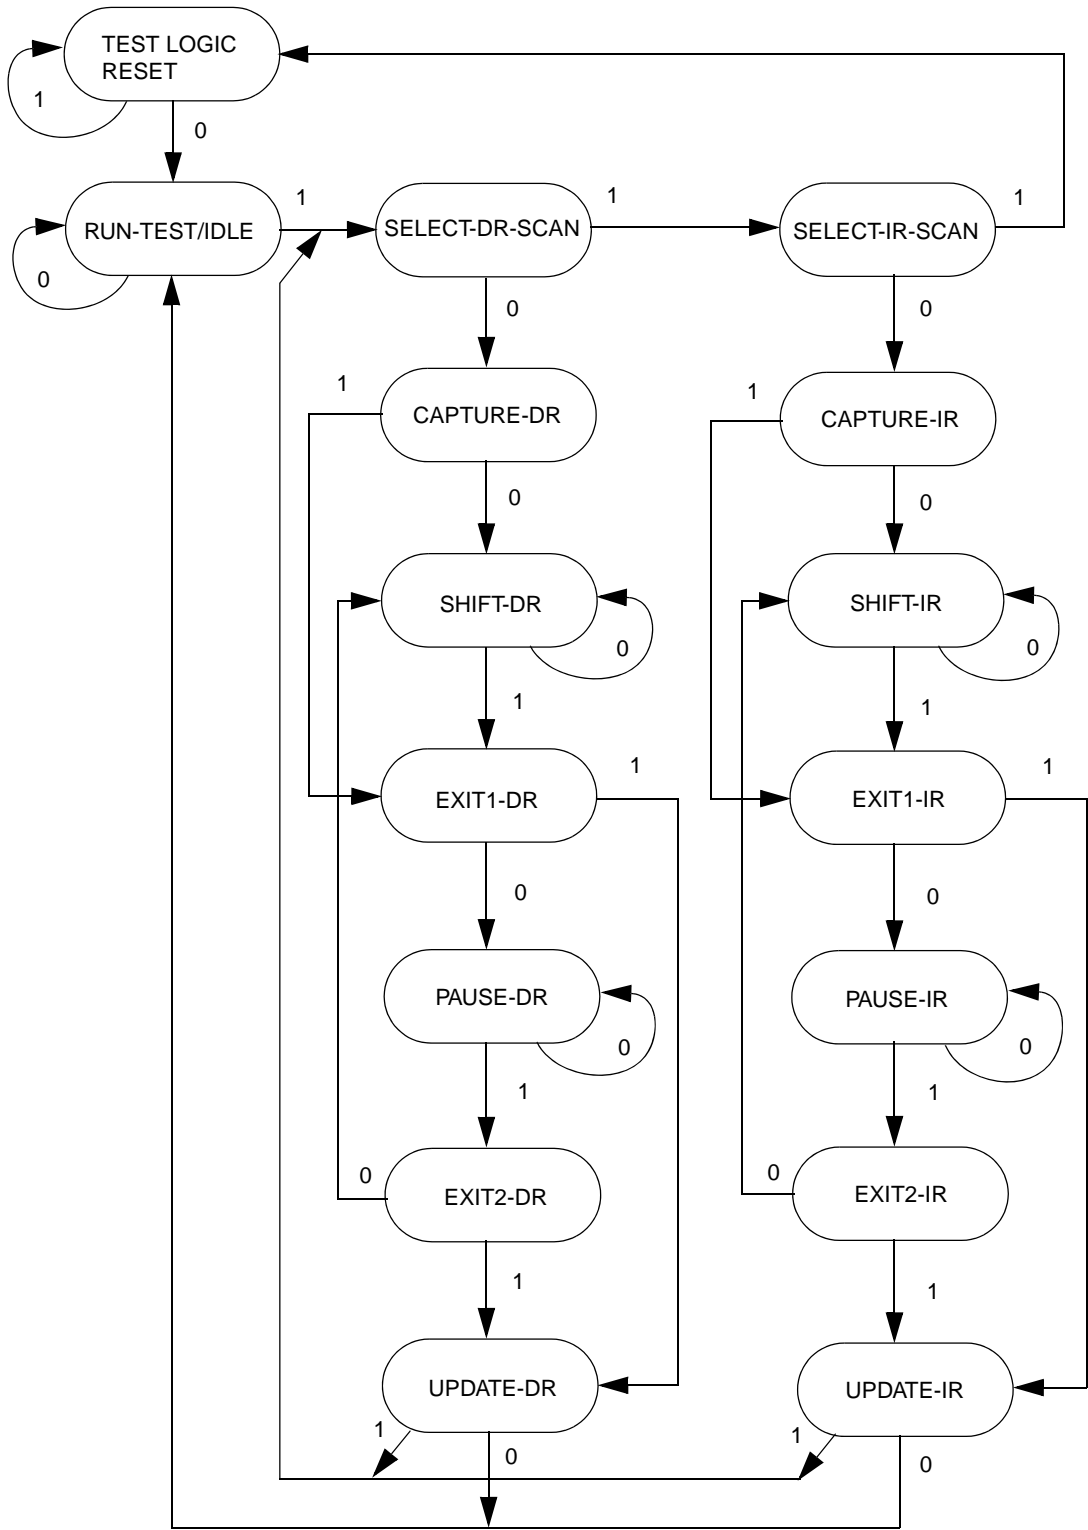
TEST LOGIC RESET
1
0
RUN-TEST/IDLE
0
1
SELECT-DR-SCAN
1
SELECT-IR-SCAN
1
0
0
1
CAPTURE-DR
1
CAPTURE-IR
0
0
SHIFT-DR
0
SHIFT-IR
0
1
1
EXIT1-DR
1
EXIT1-IR
1
0
0
PAUSE-DR
0
PAUSE-IR
0
1
1
0
EXIT2-DR
0
EXIT2-IR
1
1
UPDATE-DR
UPDATE-IR
1
0
1
0